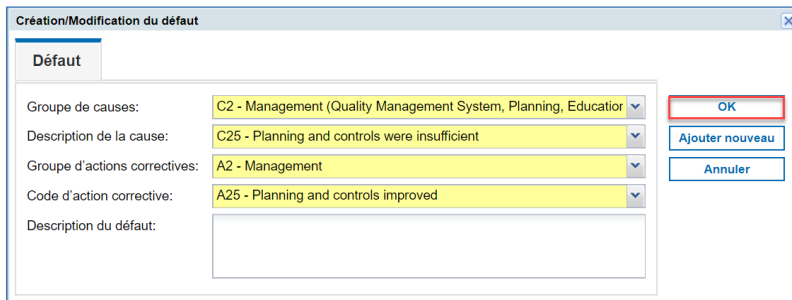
Création/Modification du défaut

Défaut

Groupe de causes: C2 - Management (Quality Management System, Planning, Educatior

Description de la cause: C25 - Planning and controls were insufficient

Groupe d'actions correctives: A2 - Management

Code d'action corrective: A25 - Planning and controls improved

Description du défaut:

OK

Ajouter nouveau

Annuler